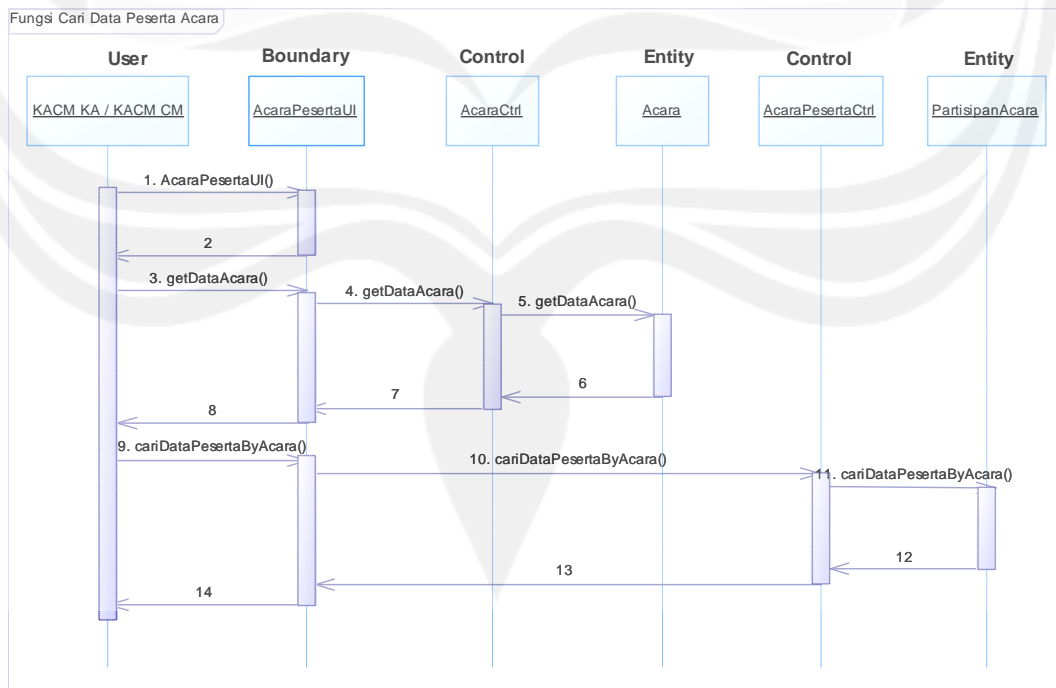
Fungsi Cari Data Peserta Acara

User

Boundary

Control

Entity

Control

Entity

KACM KA / KACM CM

AcaraPesertaUI

AcaraCtrl

Acara

AcaraPesertaCtrl

PartisipanAcara

1. AcaraPesertaUI()

2

3. getDataAcara()

4. getDataAcara()

5. getDataAcara()

6

7

8

9. cariDataPesertaByAcara()

10. cariDataPesertaByAcara()

11. cariDataPesertaByAcara()

12

13

14